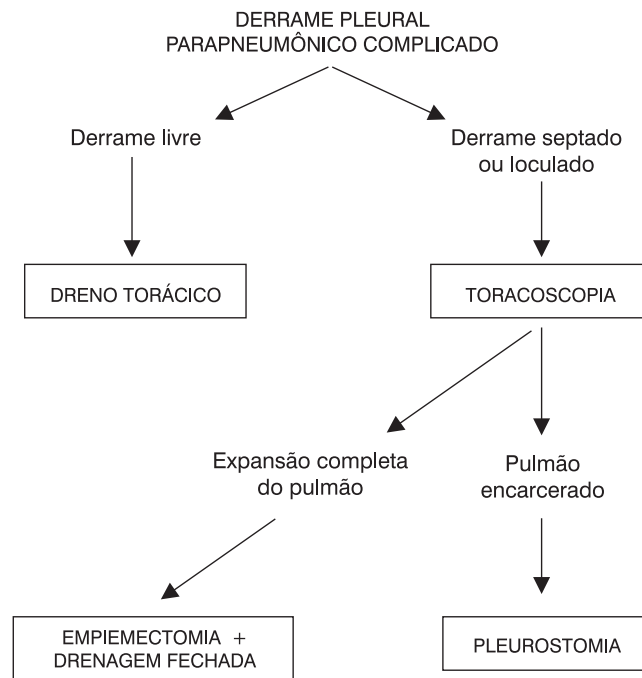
DERRAME PLEURAL
PARAPNEUMÔNICO COMPLICADO

Derrame livre

Derrame septado ou loculado

DRENO TORÁCICO

TORACOSCOPIA

Expansão completa do pulmão

Pulmão encarcerado

EMPIEMECTOMIA + DRENAGEM FECHADA

PLEUROSTOMIA